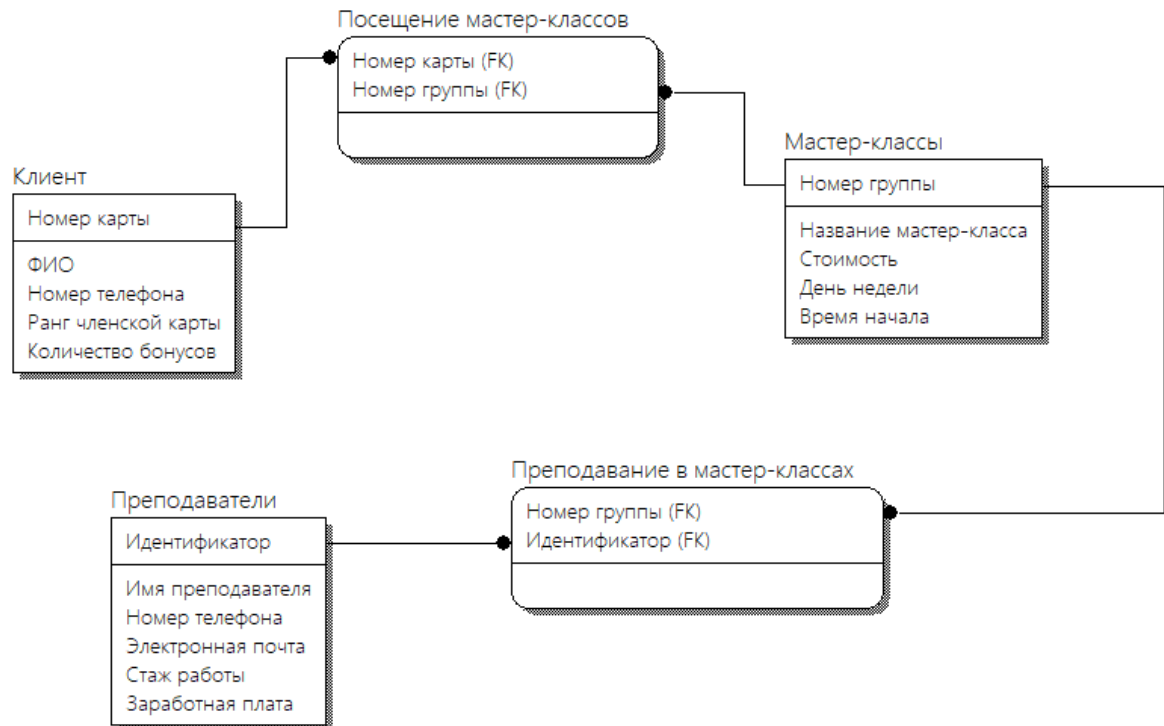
Посещение мастер-классов
Номер карты (FK)
Номер группы (FK)

Клиент
Номер карты

ФИО
Номер телефона
Ранг членской карты
Количество бонусов

Мастер-классы
Номер группы

Название мастер-класса
Стоимость
День недели
Время начала

Преподаватели
Идентификатор

Имя преподавателя
Номер телефона
Электронная почта
Стаж работы
Заработная плата

Преподавание в мастер-классах
Номер группы (FK)
Идентификатор (FK)